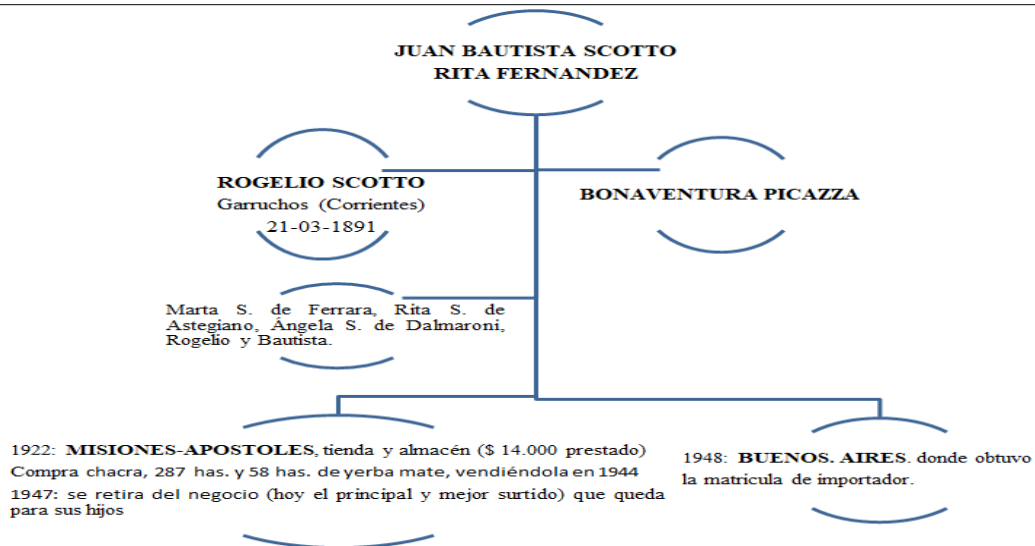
JUAN BAUTISTA SCOTTO
RITA FERNANDEZ

ROGELIO SCOTTO
Garruchos (Corrientes)
21-03-1891

BONAVENTURA PICAZZA

Marta S. de Ferrara, Rita S. de Astegiano, Ángela S. de Dalmaroni, Rogelio y Bautista.

1922: MISIONES-APOSTOLES, tienda y almacén ($ 14.000 prestado)
Compra chacra, 287 has. y 58 has. de yerba mate, vendiéndola en 1944
1947: se retira del negocio (hoy el principal y mejor surtido) que queda para sus hijos

1948: BUENOS. AIRES. donde obtuvo la matricula de importador.